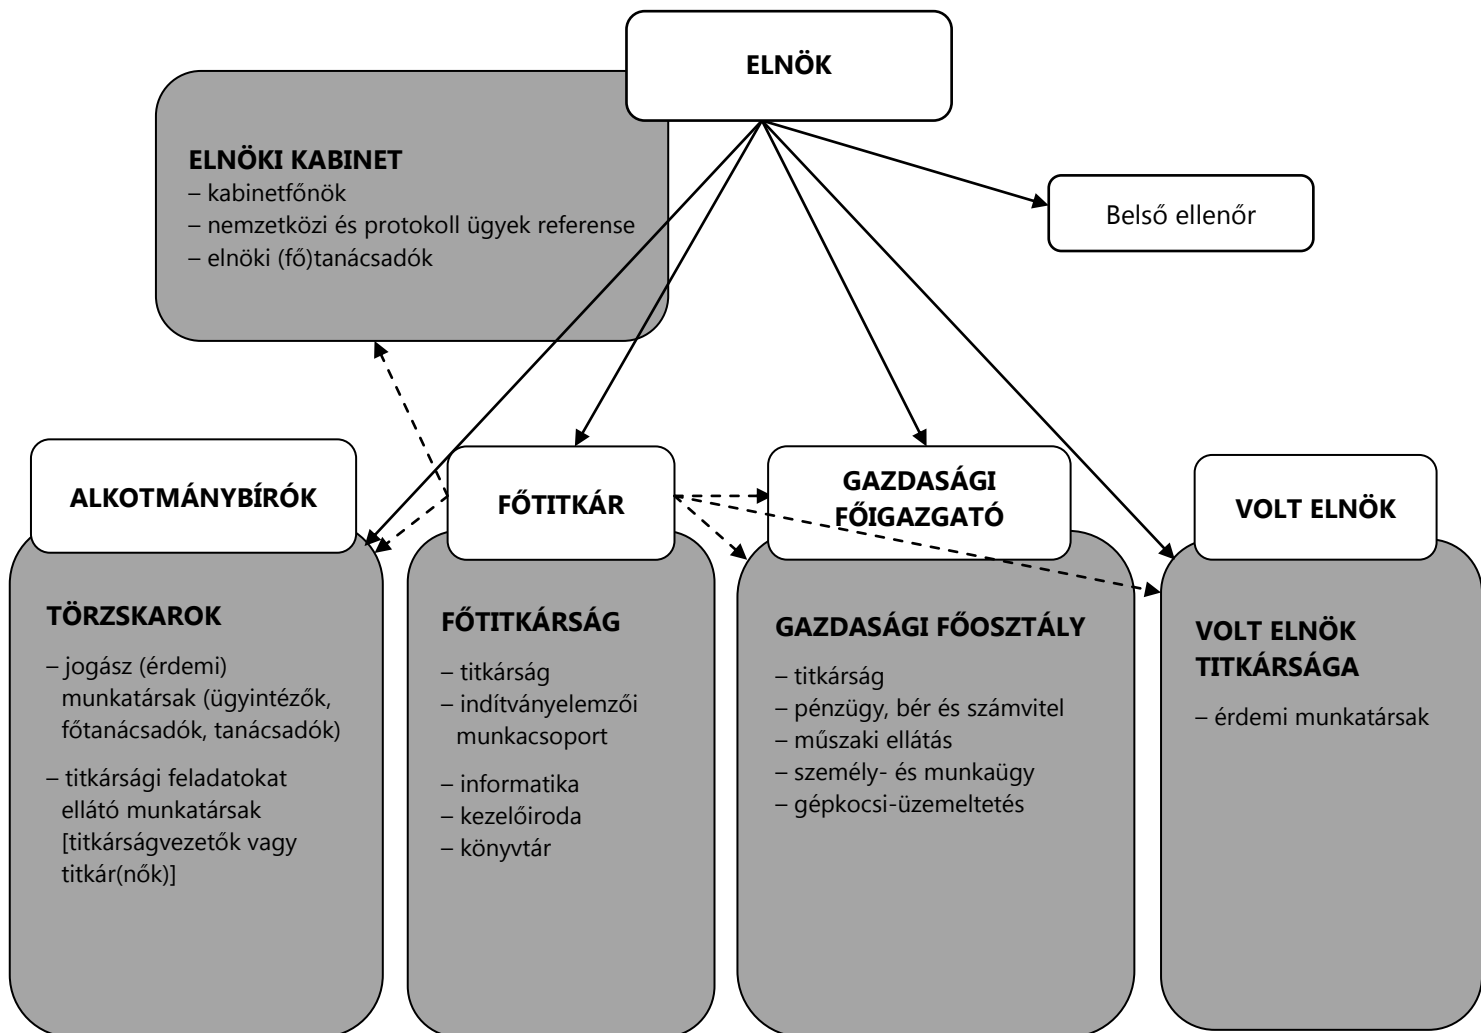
ELNÖK

ELNÖKI KABINET
– kabinetfőnök
– nemzetközi és protokoll ügyek referense
– elnöki (fő)tanácsadók

Belső ellenőr

ALKOTMÁNYBÍRÓK

TÖRZSKAROK
– jogász (érdemi) munkatársak (ügyintézők, főtanácsadók, tanácsadók)
– titkársági feladatokat ellátó munkatársak [titkárságvezetők vagy titkár(nők)]

FŐTITKÁR

FŐTITKÁRSÁG
– titkárság
– indítványelemzői munkacsoport
– informatika
– kezelőiroda
– könyvtár

GAZDASÁGI FŐIGAZGATÓ

GAZDASÁGI FŐOSZTÁLY
– titkárság
– pénzügy, bér és számvitel
– műszaki ellátás
– személy- és munkaügy
– gépkocsi-üzemeltetés

VOLT ELNÖK

VOLT ELNÖK TITKÁRSÁGA
– érdemi munkatársak